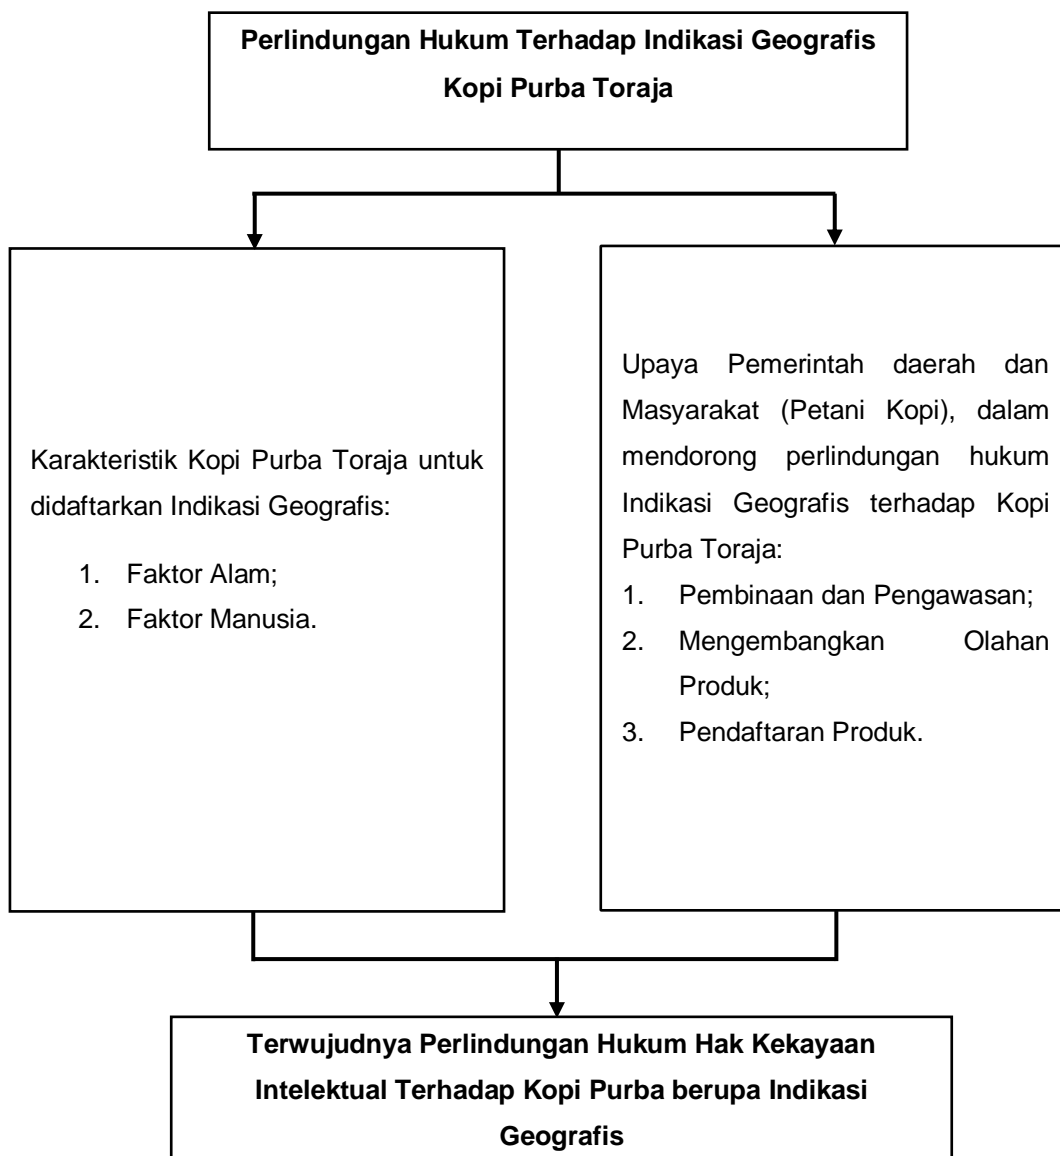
**Perlindungan Hukum Terhadap Indikasi Geografis Kopi Purba Toraja**

Karakteristik Kopi Purba Toraja untuk didaftarkan Indikasi Geografis:

1. Faktor Alam;
2. Faktor Manusia.

Upaya Pemerintah daerah dan Masyarakat (Petani Kopi), dalam mendorong perlindungan hukum Indikasi Geografis terhadap Kopi Purba Toraja:

1. Pembinaan dan Pengawasan;
2. Mengembangkan Olahan Produk;
3. Pendaftaran Produk.

**Terwujudnya Perlindungan Hukum Hak Kekayaan Intelektual Terhadap Kopi Purba berupa Indikasi Geografis**